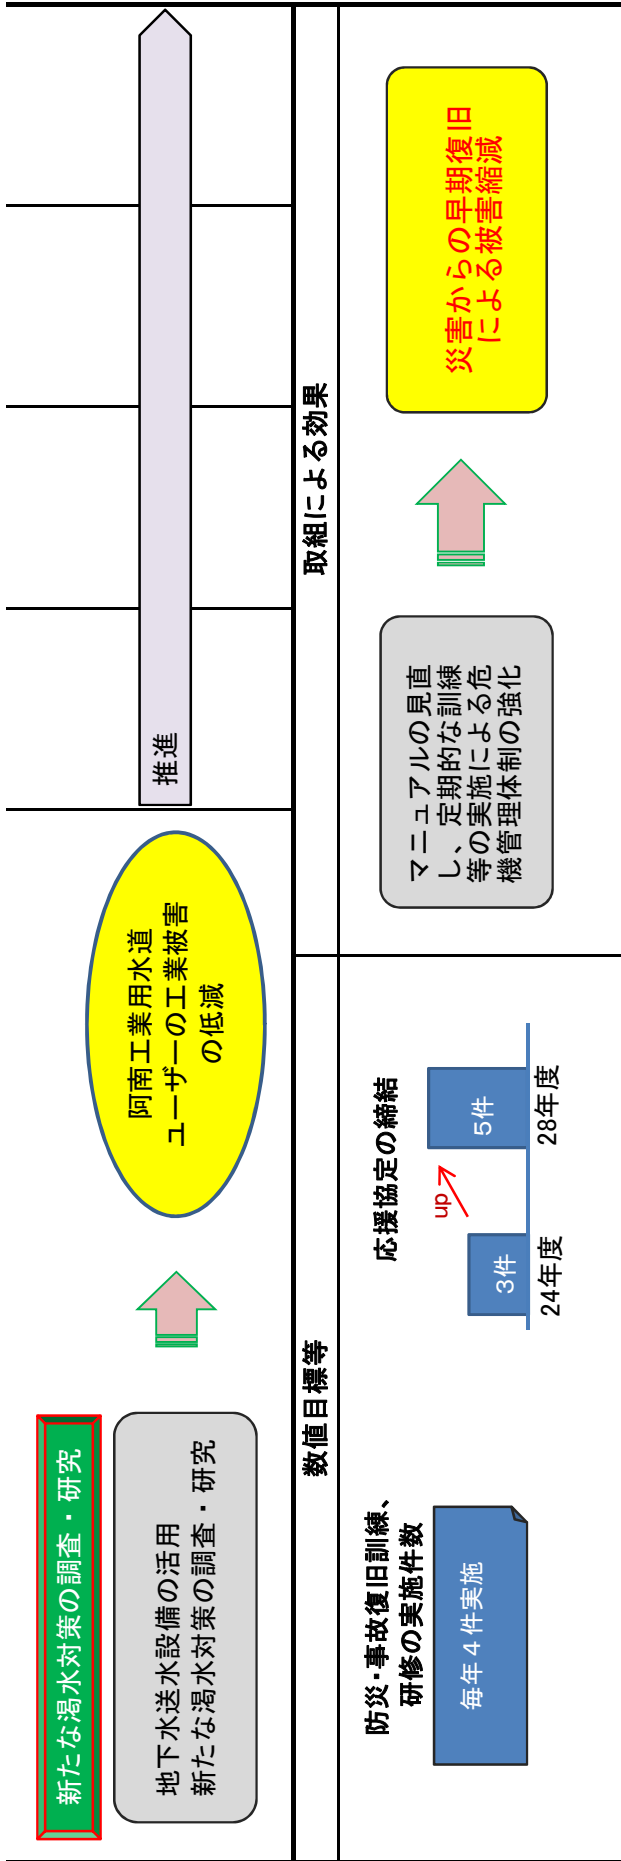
新たな渇水対策の調査・研究

地下水送水設備の活用
新たな渇水対策の調査・研究

阿南工業用水道
ユーザーの工業被害
の低減

推進

数値目標等

防災･事故復旧訓練、
研修の実施件数

毎年４件実施

応援協定の締結

3件
24年度

up

5件
28年度

取組による効果

マニュアルの見直し、定期的な訓練等の実施による危機管理体制の強化

災害からの早期復旧による被害縮減